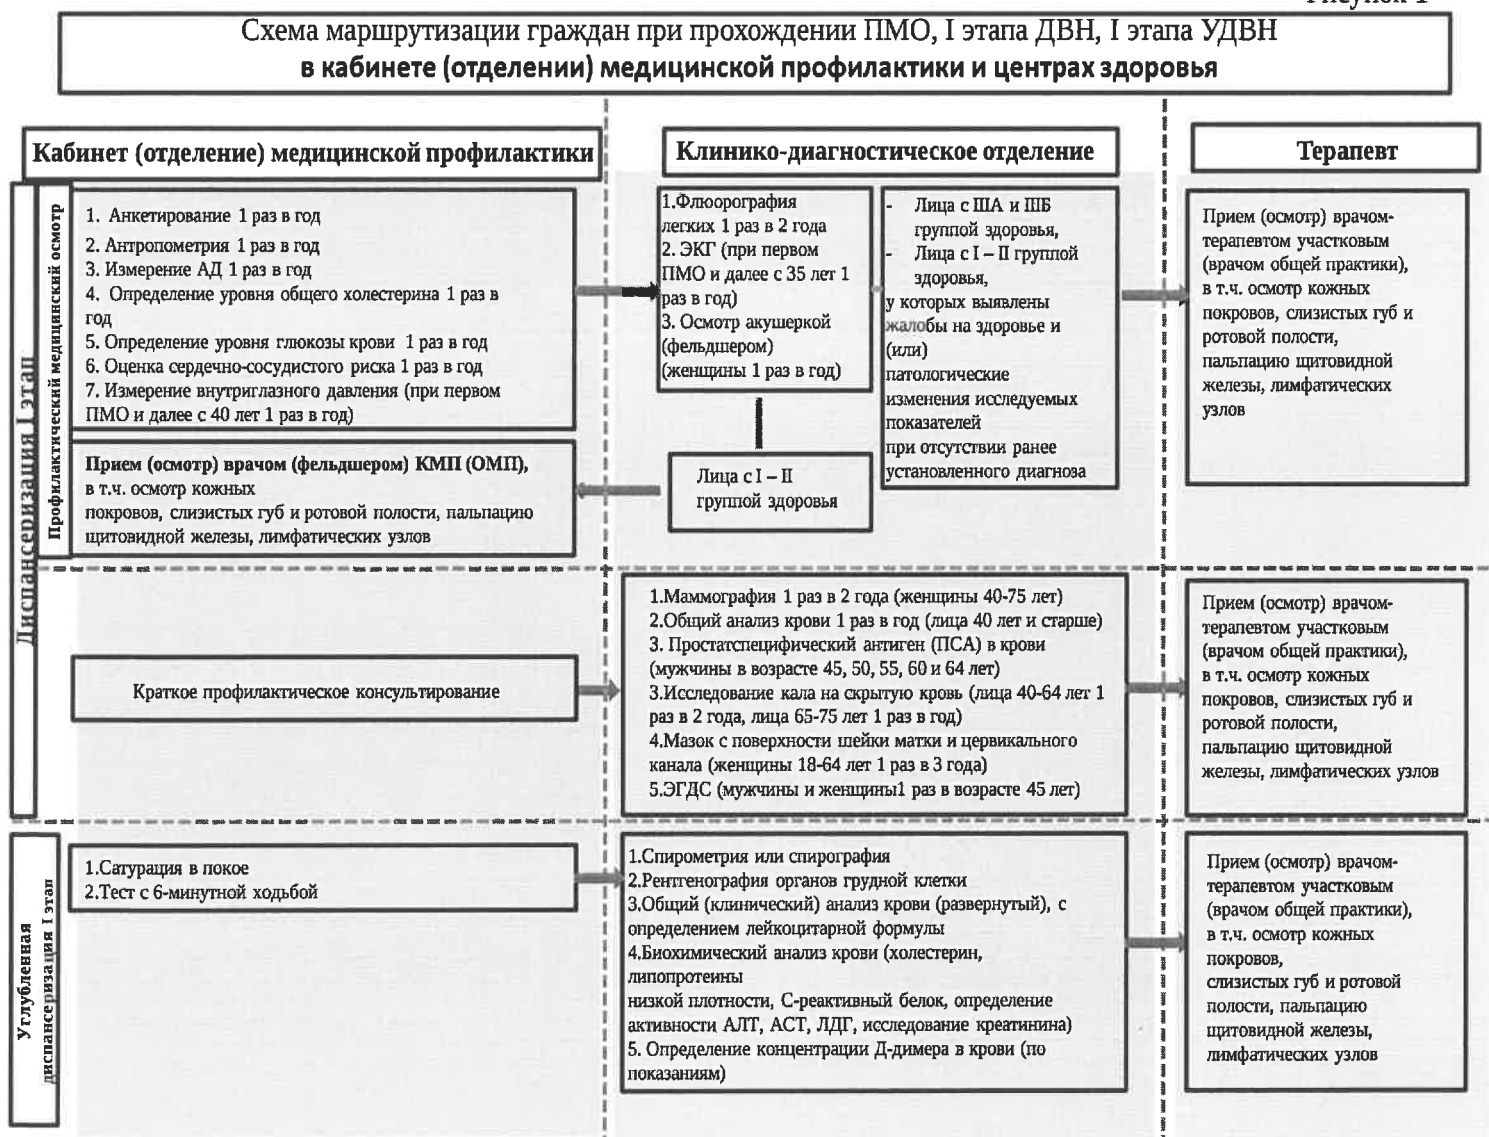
Рисунок 1

Схема маршрутизации граждан при прохождении ПМО, I этапа ДВН, I этапа УДВН
в кабинете (отделении) медицинской профилактики и центрах здоровья

Кабинет (отделение) медицинской профилактики

Клинико-диагностическое отделение

Терапевт

Диспансеризация I этап

Профилактический медицинский осмотр

1. Анкетирование 1 раз в год
2. Антропометрия 1 раз в год
3. Измерение АД 1 раз в год
4. Определение уровня общего холестерина 1 раз в год
5. Определение уровня глюкозы крови 1 раз в год
6. Оценка сердечно-сосудистого риска 1 раз в год
7. Измерение внутриглазного давления (при первом ПМО и далее с 40 лет 1 раз в год)

1.Флюорография легких 1 раз в 2 года
2. ЭКГ (при первом ПМО и далее с 35 лет 1 раз в год)
3. Осмотр акушеркой (фельдшером) (женщины 1 раз в год)

- Лица с IIIА и IIIБ группой здоровья,
- Лица с I – II группой здоровья,
у которых выявлены жалобы на здоровье и (или) патологические изменения исследуемых показателей при отсутствии ранее установленного диагноза

Прием (осмотр) врачом-терапевтом участковым (врачом общей практики), в т.ч. осмотр кожных покровов, слизистых губ и ротовой полости, пальпацию щитовидной железы, лимфатических узлов

Прием (осмотр) врачом (фельдшером) КМП (ОМП), в т.ч. осмотр кожных покровов, слизистых губ и ротовой полости, пальпацию щитовидной железы, лимфатических узлов

Лица с I – II группой здоровья

Краткое профилактическое консультирование

1.Маммография 1 раз в 2 года (женщины 40-75 лет)
2.Общий анализ крови 1 раз в год (лица 40 лет и старше)
3. Простатспецифический антиген (ПСА) в крови (мужчины в возрасте 45, 50, 55, 60 и 64 лет)
3.Исследование кала на скрытую кровь (лица 40-64 лет 1 раз в 2 года, лица 65-75 лет 1 раз в год)
4.Мазок с поверхности шейки матки и цервикального канала (женщины 18-64 лет 1 раз в 3 года)
5.ЭГДС (мужчины и женщины1 раз в возрасте 45 лет)

Прием (осмотр) врачом-терапевтом участковым (врачом общей практики), в т.ч. осмотр кожных покровов, слизистых губ и ротовой полости, пальпацию щитовидной железы, лимфатических узлов

Углубленная диспансеризация I этап

1.Сатурация в покое
2.Тест с 6-минутной ходьбой

1.Спирометрия или спирография
2.Рентгенография органов грудной клетки
3.Общий (клинический) анализ крови (развернутый), с определением лейкоцитарной формулы
4.Биохимический анализ крови (холестерин, липопротеины низкой плотности, С-реактивный белок, определение активности АЛТ, АСТ, ЛДГ, исследование креатинина)
5. Определение концентрации Д-димера в крови (по показаниям)

Прием (осмотр) врачом-терапевтом участковым (врачом общей практики), в т.ч. осмотр кожных покровов, слизистых губ и ротовой полости, пальпацию щитовидной железы, лимфатических узлов